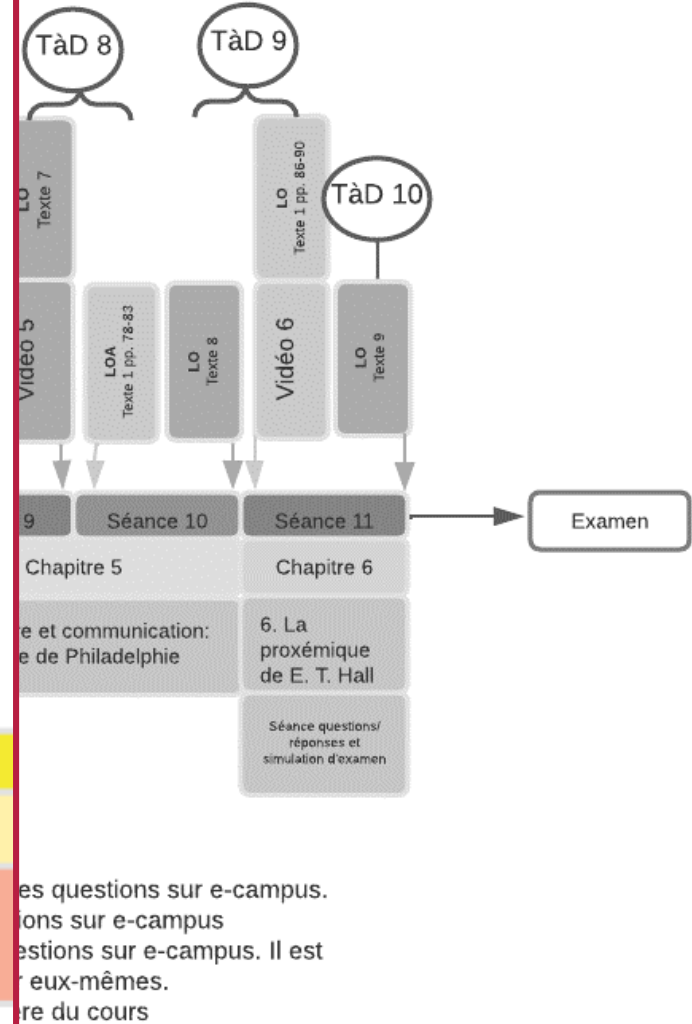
TàD 8

TàD 9

LO
Texte 7

LO
Texte 1 pp. 86-90

TàD 10

Vidéo 5

LOA
Texte 1 pp. 78-83

LO
Texte 8

Vidéo 6

LO
Texte 9

9

Séance 10

Séance 11

Examen

Chapitre 5

Chapitre 6

re et communication:
e de Philadelphie

6. La proxémique de E. T. Hall

Séance questions/ réponses et simulation d'examen

es questions sur e-campus.
ions sur e-campus
estions sur e-campus. Il est
r eux-mêmes.
re du cours